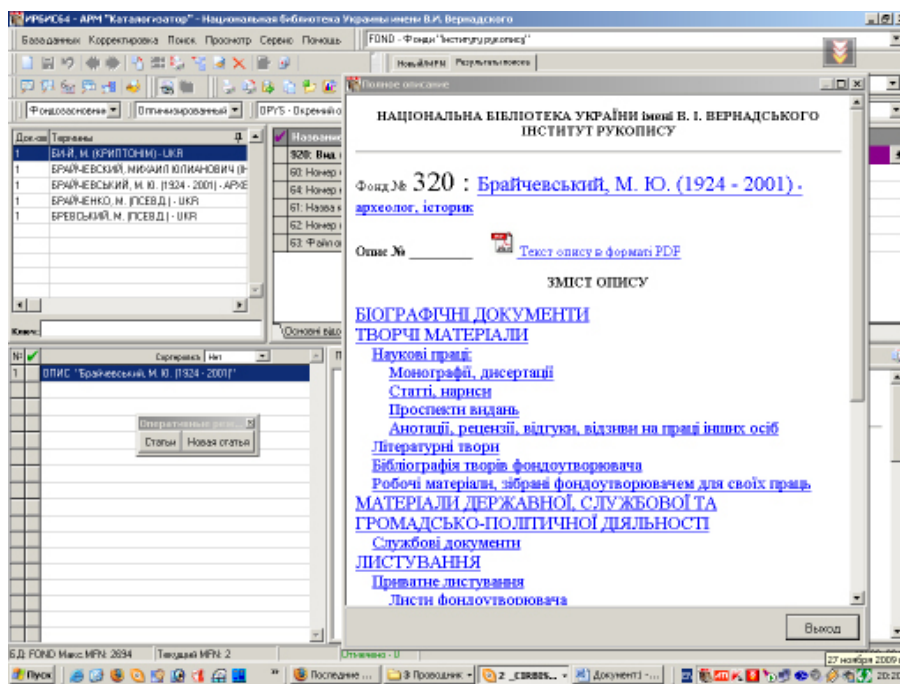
ИРБИС64 - АРМ "Каталогизатор" - Национальная библиотека Украины имени В.И. Вернадского

Базаданных Корректировка Поиск Просмотр Сервис Помощь

FOND - Фонды "Інституту рукопису"

Новый/МFN Результаты поиска

Фондосоновненн Оптимизированный OPYS - Окремий о

Док-ов Термины
1 БИ-Й, М. (КРИПТОНИМ) - UKR
1 БРАЙЧЕВСКИЙ, МИХАИЛ ЮЛИАНОВИЧ (1
1 БРАЙЧЕВСЬКИЙ, М. Ю. (1924 - 2001) - АРХЕ
1 БРАЙЧЕНКО, М. (ПСЕВД.) - UKR
1 БРЕВСЬКИЙ, М. (ПСЕВД.) - UKR

Ключ:

Назван
920: Вид
60: Номер
64: Номер
61: Назва
62: Номер
63: Файл о

Основні відо

№ Сортировать Нет
1 ОПИС "Брайчевський, М. Ю. (1924 - 2001)"

Оперативные реж
Статьи Новая статья

Полное описание

НАЦІОНАЛЬНА БІБЛІОТЕКА УКРАЇНИ імені В. І. ВЕРНАДСЬКОГО
ІНСТИТУТ РУКОПИСУ

Фонд № 320 : Брайчевський, М. Ю. (1924 - 2001) - археолог, історик

Опис № ________

Текст опису в форматі PDF

ЗМІСТ ОПИСУ

БІОГРАФІЧНІ ДОКУМЕНТИ
ТВОРЧІ МАТЕРІАЛИ
Наукові праці:
Монографії, дисертації
Статті, нариси
Проспекти видань
Анотації, рецензії, відгуки, відзиви на праці інших осіб
Літературні твори
Бібліографія творів фондоутворювача
Робочі матеріали, зібрані фондоутворювачем для своїх праць
МАТЕРІАЛИ ДЕРЖАВНОЇ, СЛУЖБОВОЇ ТА ГРОМАДСЬКО-ПОЛІТИЧНОЇ ДІЯЛЬНОСТІ
Службові документи
ЛИСТУВАННЯ
Приватне листування
Листи фондоутворювача

Выход

БД: FOND Макс.MFN: 2694 Текущий MFN: 2 Отмечено - 0

Пуск Последние ... 3 Проводник 2 _CBR85... Документ1 -...
27 ноября 2009 г.
20:2